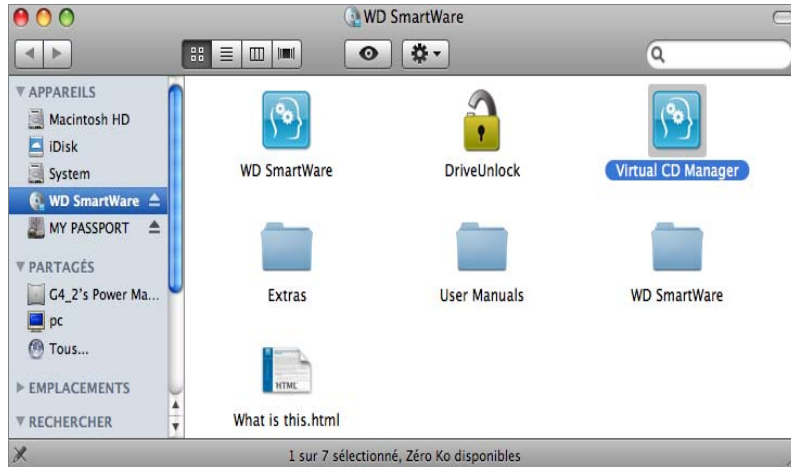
WD SmartWare

▼ APPAREILS
Macintosh HD
iDisk
System
WD SmartWare
MY PASSPORT
▼ PARTAGÉS
G4_2's Power Ma...
pc
Tous...
▶ EMPLACEMENTS
▼ RECHERCHER

WD SmartWare
DriveUnlock
Virtual CD Manager
Extras
User Manuals
WD SmartWare
HTML
What is this.html

1 sur 7 sélectionné, Zéro Ko disponibles